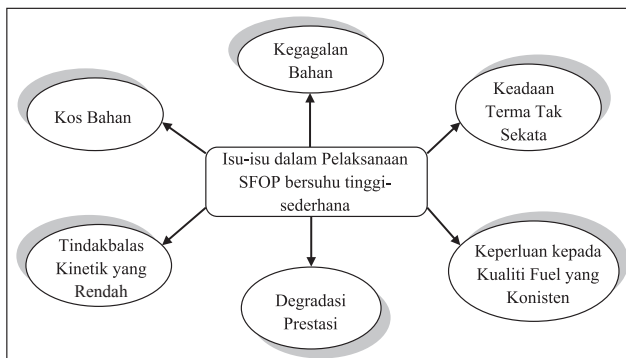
Kegagalan Bahan

Kos Bahan

Keadaan Terma Tak Sekata

Isu-isu dalam Pelaksanaan SFOP bersuhu tinggi-sederhana

Tindakbalas Kinetik yang Rendah

Keperluan kepada Kualiti Fuel yang Konisten

Degradasi Prestasi